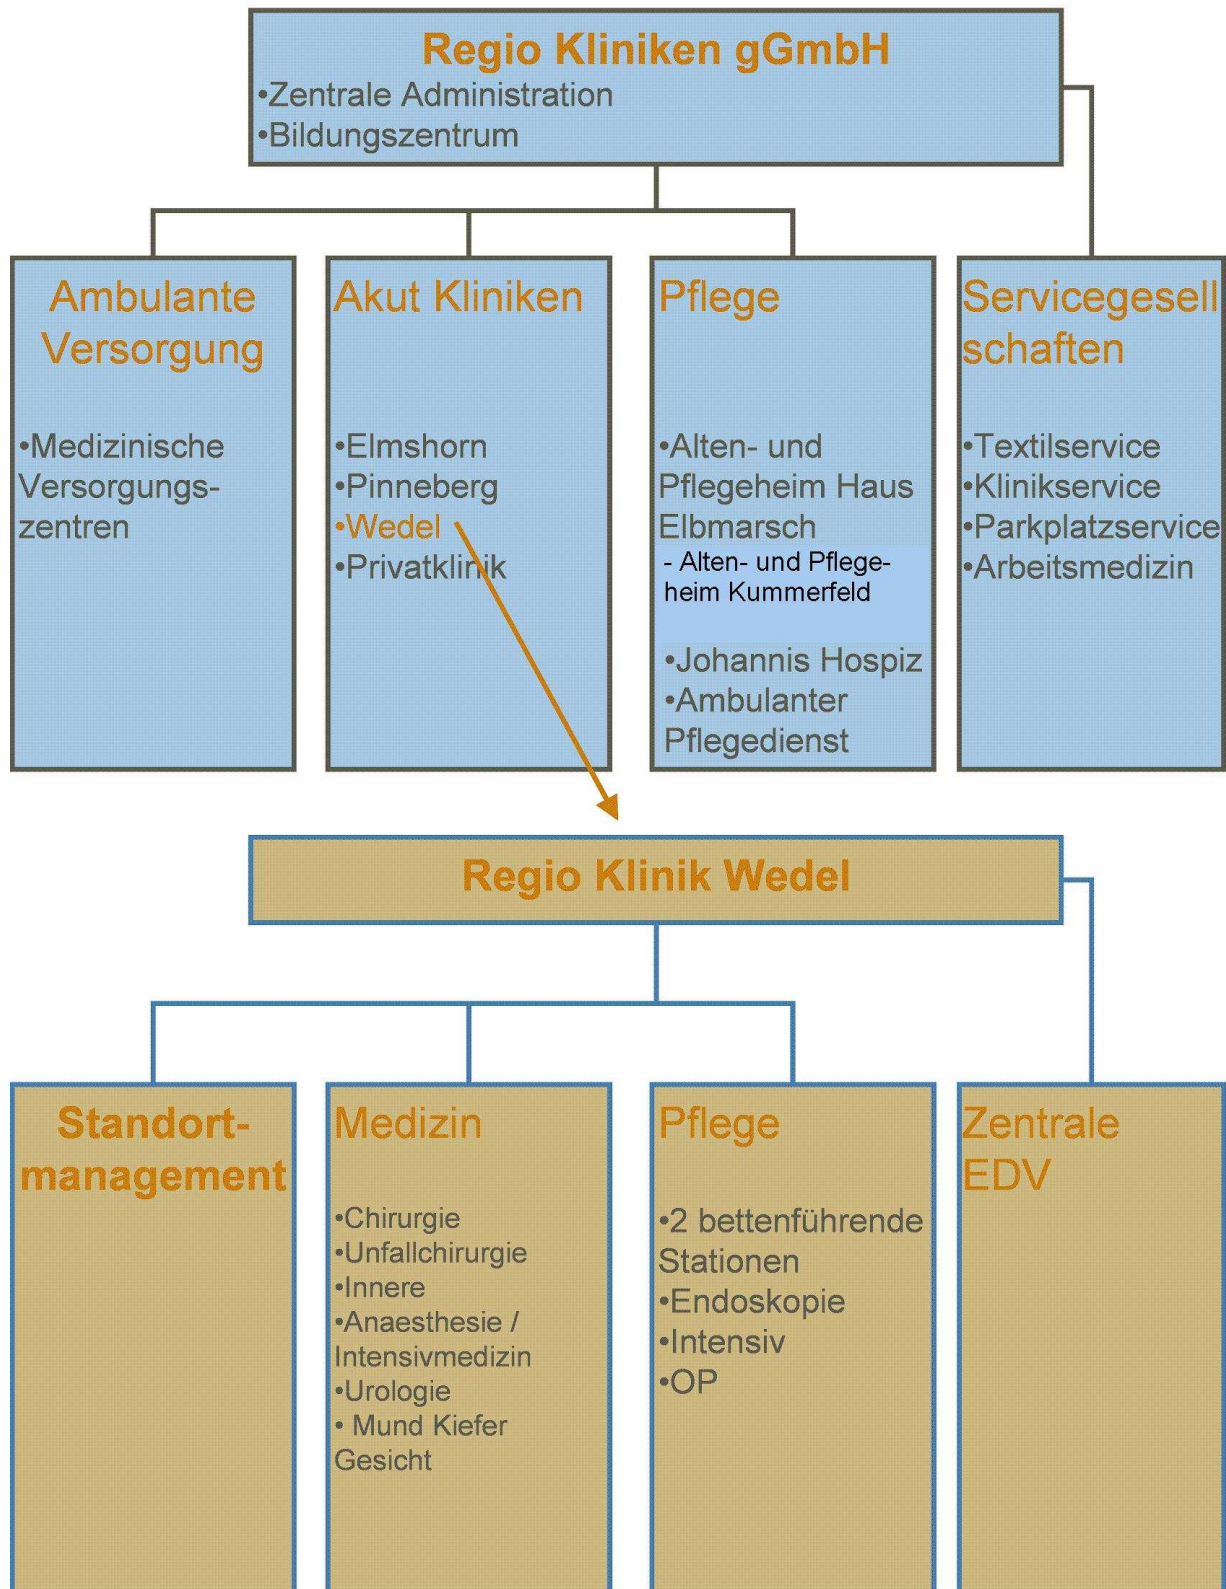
Regio Kliniken gGmbH
•Zentrale Administration
•Bildungszentrum

Ambulante Versorgung

•Medizinische Versorgungszentren

Akut Kliniken

•Elmshorn
•Pinneberg
•Wedel
•Privatklinik

Pflege

•Alten- und Pflegeheim Haus Elbmarsch
- Alten- und Pflegeheim Kummerfeld
•Johannis Hospiz
•Ambulanter Pflegedienst

Servicegesell schaften

•Textilservice
•Klinikservice
•Parkplatzservice
•Arbeitsmedizin

Regio Klinik Wedel

Standort-management

Medizin

•Chirurgie
•Unfallchirurgie
•Innere
•Anaesthesie / Intensivmedizin
•Urologie
• Mund Kiefer Gesicht

Pflege

•2 bettenführende Stationen
•Endoskopie
•Intensiv
•OP

Zentrale EDV